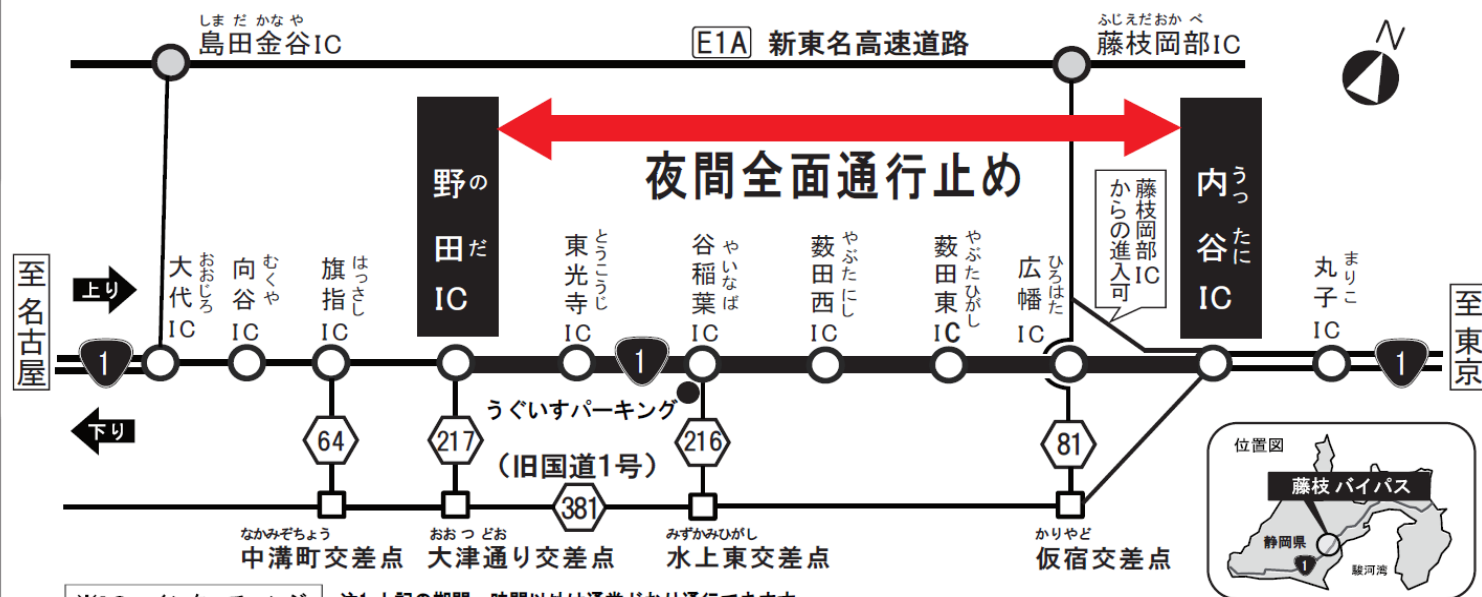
しまだ かなや
島田金谷IC

E1A 新東名高速道路

ふじえだおか べ
藤枝岡部IC

N

夜間全面通行止め

野の田だIC

内うつ谷たにIC

藤枝岡部ICからの進入可

至名古屋

上り

下り

おおじろ 大代IC

むくや 向谷IC

はっさし 旗指IC

とうこうじ 東光寺IC

やいなば 谷稲葉IC

やぶたにし 藪田西IC

やぶたひがし 藪田東IC

ひろはた 広幡IC

まりこ 丸子IC

至東京

1

1

1

1

うぐいすパーキング

64

217

216

81

(旧国道1号)

381

なかみぞちょう
中溝町交差点

おおつどお
大津通り交差点

みずかみひがし
水上東交差点

かりやど
仮宿交差点

位置図

藤枝バイパス

静岡県

駿河湾

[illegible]